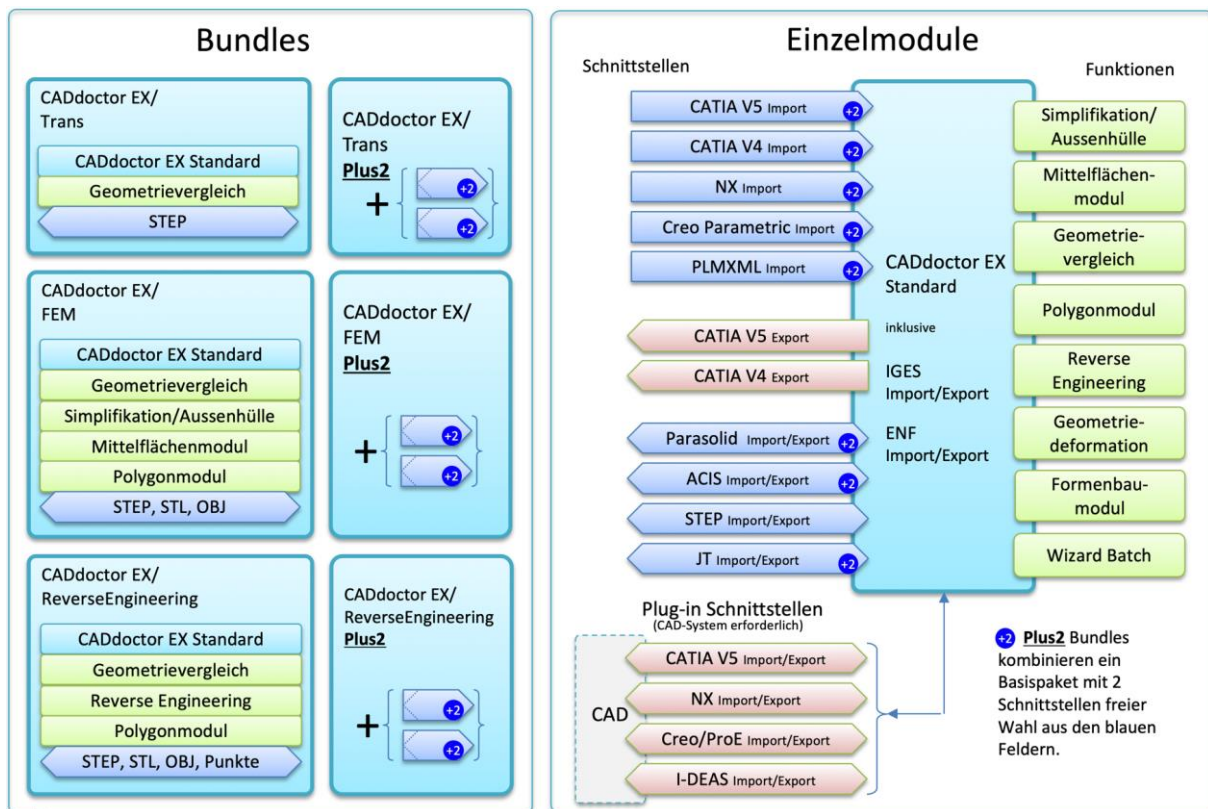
Bundles

CADdoctor EX/
Trans

CADdoctor EX Standard

Geometrievergleich

STEP

CADdoctor EX/
Trans
Plus2

+

+2

+2

CADdoctor EX/
FEM

CADdoctor EX Standard

Geometrievergleich

Simplifikation/Aussenhülle

Mittelflächenmodul

Polygonmodul

STEP, STL, OBJ

CADdoctor EX/
FEM
Plus2

+

+2

+2

CADdoctor EX/
ReverseEngineering

CADdoctor EX Standard

Geometrievergleich

Reverse Engineering

Polygonmodul

STEP, STL, OBJ, Punkte

CADdoctor EX/
ReverseEngineering
Plus2

+

+2

+2

Einzelmodule

Schnittstellen

Funktionen

CATIA V5 Import +2

CATIA V4 Import +2

NX Import +2

Creo Parametric Import +2

PLMXML Import +2

CATIA V5 Export

CATIA V4 Export

Parasolid Import/Export +2

ACIS Import/Export +2

STEP Import/Export

JT Import/Export +2

CADdoctor EX
Standard

inklusive

IGES
Import/Export

ENF
Import/Export

Simplifikation/
Aussenhülle

Mittelflächen-
modul

Geometrie-
vergleich

Polygonmodul

Reverse
Engineering

Geometrie-
deformation

Formenbau-
modul

Wizard Batch

Plug-in Schnittstellen
(CAD-System erforderlich)

CAD

CATIA V5 Import/Export

NX Import/Export

Creo/ProE Import/Export

I-DEAS Import/Export

+2 Plus2 Bundles kombinieren ein Basispaket mit 2 Schnittstellen freier Wahl aus den blauen Feldern.